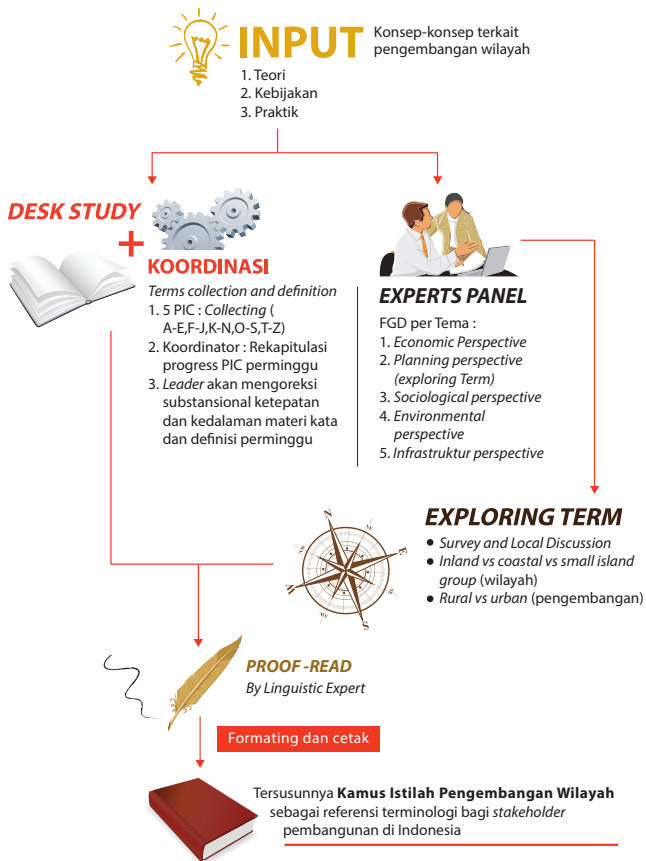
INPUT Konsep-konsep terkait pengembangan wilayah

1. Teori
2. Kebijakan
3. Praktik

DESK STUDY + KOORDINASI

Terms collection and definition
1. 5 PIC : Collecting ( A-E,F-J,K-N,O-S,T-Z)
2. Koordinator : Rekapitulasi progress PIC perminggu
3. Leader akan mengoreksi substansional ketepatan dan kedalaman materi kata dan definisi perminggu

EXPERTS PANEL

FGD per Tema :
1. Economic Perspective
2. Planning perspective (exploring Term)
3. Sociological perspective
4. Environmental perspective
5. Infrastruktur perspective

EXPLORING TERM
• Survey and Local Discussion
• Inland vs coastal vs small island group (wilayah)
• Rural vs urban (pengembangan)

N
E
S
W

PROOF -READ
By Linguistic Expert

Formating dan cetak

Tersusunnya Kamus Istilah Pengembangan Wilayah sebagai referensi terminologi bagi stakeholder pembangunan di Indonesia